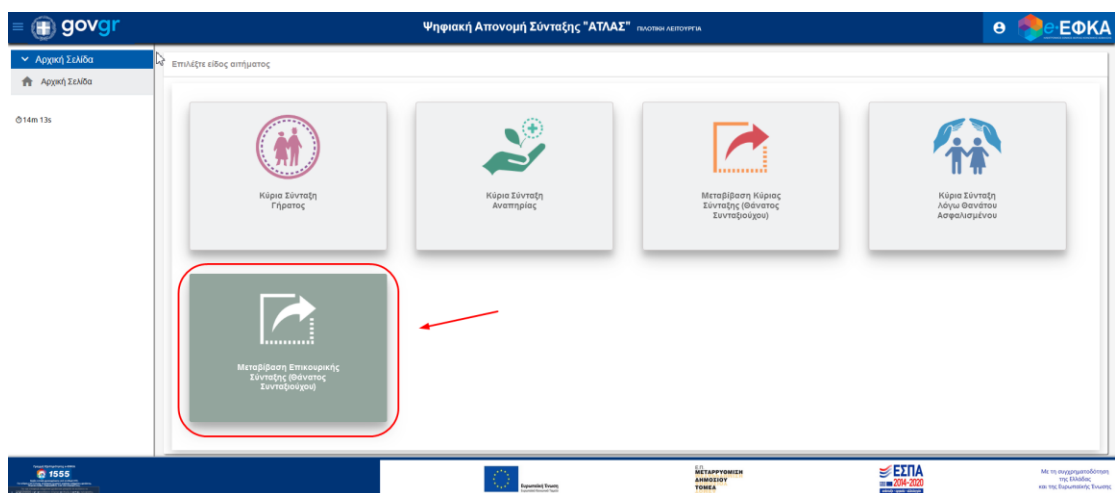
govgr

Ψηφιακή Απονομή Σύνταξης "ΑΤΛΑΣ" ΠΙΛΟΤΙΚΗ ΛΕΙΤΟΥΡΓΙΑ

e-ΕΦΚΑ

Αρχική Σελίδα

Αρχική Σελίδα

14m 13s

Επιλέξτε είδος αιτήματος

Κύρια Σύνταξη Γήρατος

Κύρια Σύνταξη Αναπηρίας

Μεταβίβαση Κύριας Σύνταξης (Θάνατος Συνταξιούχου)

Κύρια Σύνταξη λόγω Θανάτου Ασφαλισμένου

Μεταβίβαση Επικουρικής Σύνταξης (Θάνατος Συνταξιούχου)

1555

Ευρωπαϊκή Ένωση

ΜΕΤΑΡΡΥΘΜΙΣΗ ΔΗΜΟΣΙΟΥ ΤΟΜΕΑ

ΕΣΠΑ 2014-2020

Με τη συγχρηματοδότηση της Ελλάδας και της Ευρωπαϊκής Ένωσης